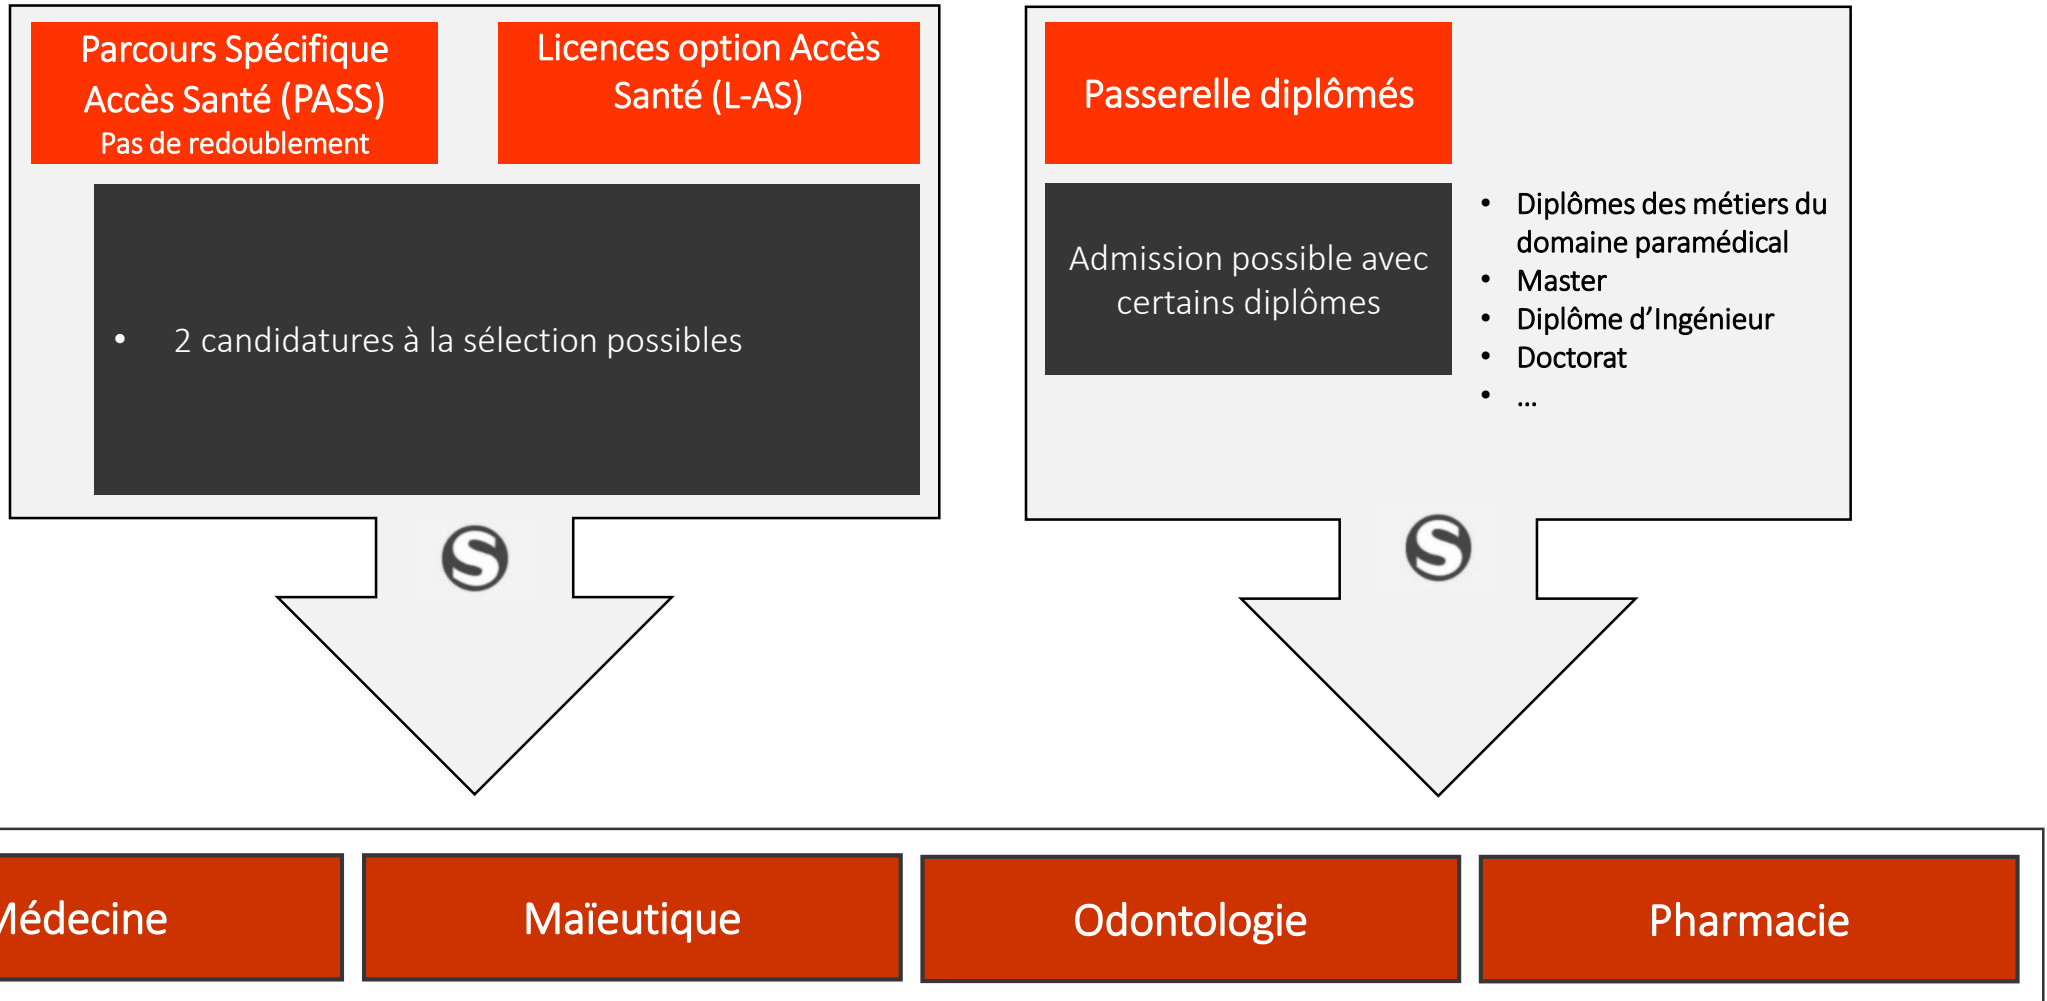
Parcours Spécifique Accès Santé (PASS)
Pas de redoublement

Licences option Accès Santé (L-AS)

• 2 candidatures à la sélection possibles

S

Passerelle diplômés

Admission possible avec certains diplômes

• Diplômes des métiers du domaine paramédical
• Master
• Diplôme d'Ingénieur
• Doctorat
• ...

S

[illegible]édecine

Maïeutique

Odontologie

Pharmacie